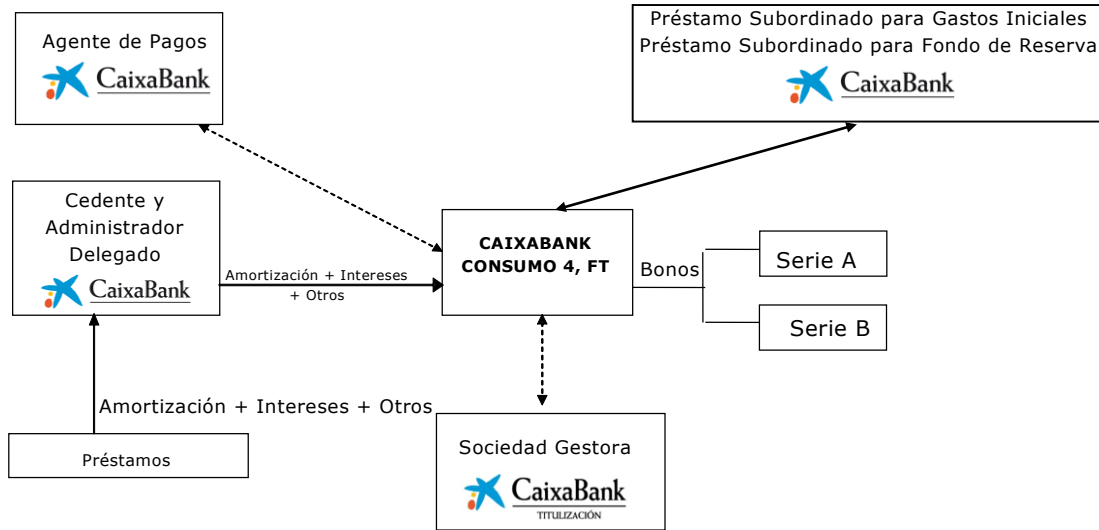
Agente de Pagos

CaixaBank

Préstamo Subordinado para Gastos Iniciales
Préstamo Subordinado para Fondo de Reserva

CaixaBank

Cedente y Administrador Delegado

CaixaBank

Amortización + Intereses + Otros

CAIXABANK CONSUMO 4, FT

Bonos

Serie A

Serie B

Amortización + Intereses + Otros

Préstamos

Sociedad Gestora

CaixaBank
TITULIZACIÓN